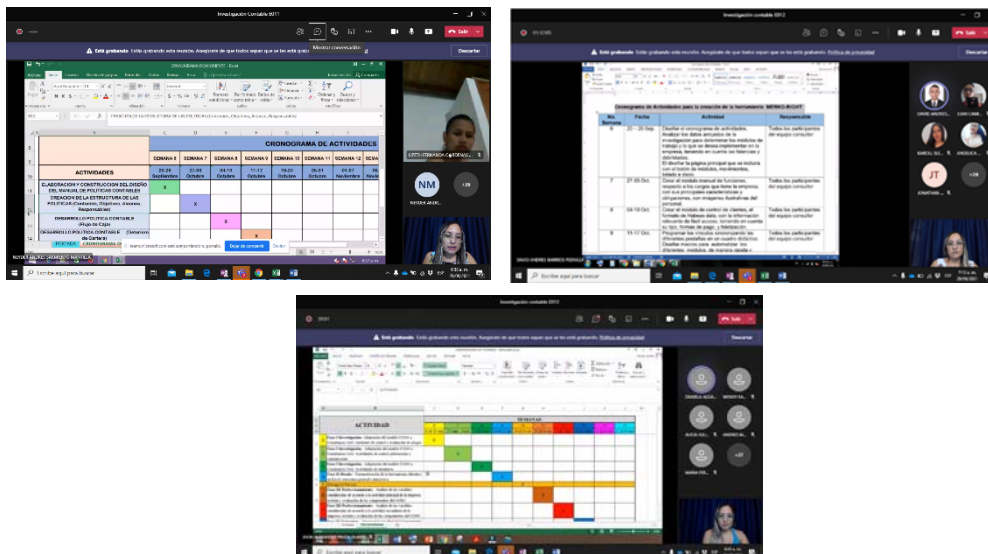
Investigación Contable 6017

Está grabando Está grabando esta reunión. Asegúrese de que todos sepan que se está grabando.

Mostrar conversación

Salir

Descartar

CRONOGRAMA DE ACTIVIDADES

| ACTIVIDADES | SEMANA 6 22-26 Septiembre | SEMANA 7 27-01 Octubre | SEMANA 8 04-10 Octubre | SEMANA 9 11-17 Octubre | SEMANA 10 18-24 Octubre | SEMANA 11 25-31 Octubre | SEMANA 12 01-07 Noviembre |
|---|---|---|---|---|---|---|---|
| ELABORACION Y CONSTRUCCION DEL DISEÑO DEL MANUAL DE POLITICAS CONTABLES | X | | | | | | |
| CREACION DE LA ESTRUCTURA DE LAS POLITICAS (Contexto, Objetivo, Alcance, Responsables) | | X | | | | | |
| DESARROLLO POLITICA CONTABLE (Flujo de Caja) | | | X | | | | |
| DESARROLLO POLITICA CONTABLE (Deterioro de Cartera) | | | | X | | | |

NM

Escribe aquí para buscar

Investigación Contable 6012

Está grabando Está grabando esta reunión. Asegúrese de que todos sepan que se está grabando. Política de privacidad

Cronograma de Actividades para la creación de la herramienta MENKO-BUCAT

| No. Semana | Fecha | Actividad | Responsable |
|---|---|---|---|
| 6 | 20 - 26 Sep. | Diseñar el cronograma de actividades. Analizar los datos arrojados de la investigación para determinar los modelos de trabajo y lo que se desea implementar en la empresa, teniendo en cuenta sus falencias y debilidades. El diseñar la página principal que se incluirá con el botón de módulos, movimientos, totales e inicio. | Todos los participantes del equipo consultor |
| 7 | 27-03 Oct. | Crear el módulo manual de funciones, respecto a los cargos que tiene la empresa, con sus principales características y obligaciones, con imágenes ilustrativas del personal. | Todos los participantes del equipo consultor |
| 8 | 04-10 Oct. | Crear el módulo de control de clientes, el formato de Habeas data, con la información relevante de fácil acceso, teniendo en cuenta su tipo, formas de pago, y fidelización. | Todos los participantes del equipo consultor |
| 9 | 11-17 Oct. | Programar los vínculos ordenando las diferentes pestañas en un cuadro distintivo. Diseñar macros para automatizar los diferentes módulos, de manera rápida y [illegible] | Todos los participantes del equipo consultor |

JT

Escribe aquí para buscar

Investigación Contable 6017

Está grabando Está grabando esta reunión. Asegúrese de que todos sepan que se está grabando. Política de privacidad

ACTIVIDAD

SEMANAS

Escribe aquí para buscar